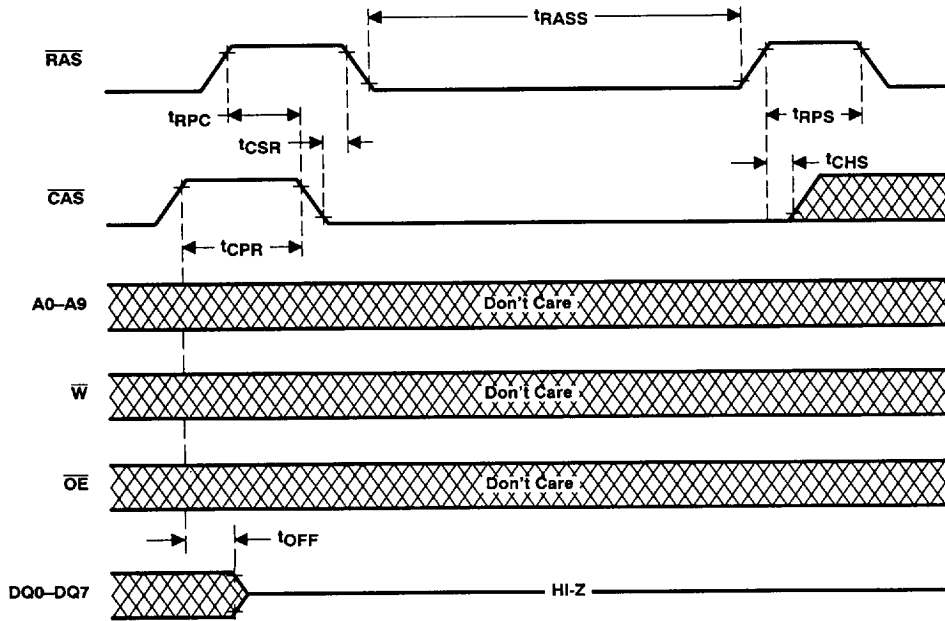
$t_{RASS}$

$\overline{RAS}$

$t_{RPC}$

$t_{RPS}$

$t_{CSR}$

$t_{CHS}$

$\overline{CAS}$

$t_{CPR}$

A0–A9

Don't Care

$\overline{W}$

Don't Care

$\overline{OE}$

Don't Care

$t_{OFF}$

DQ0–DQ7

HI-Z